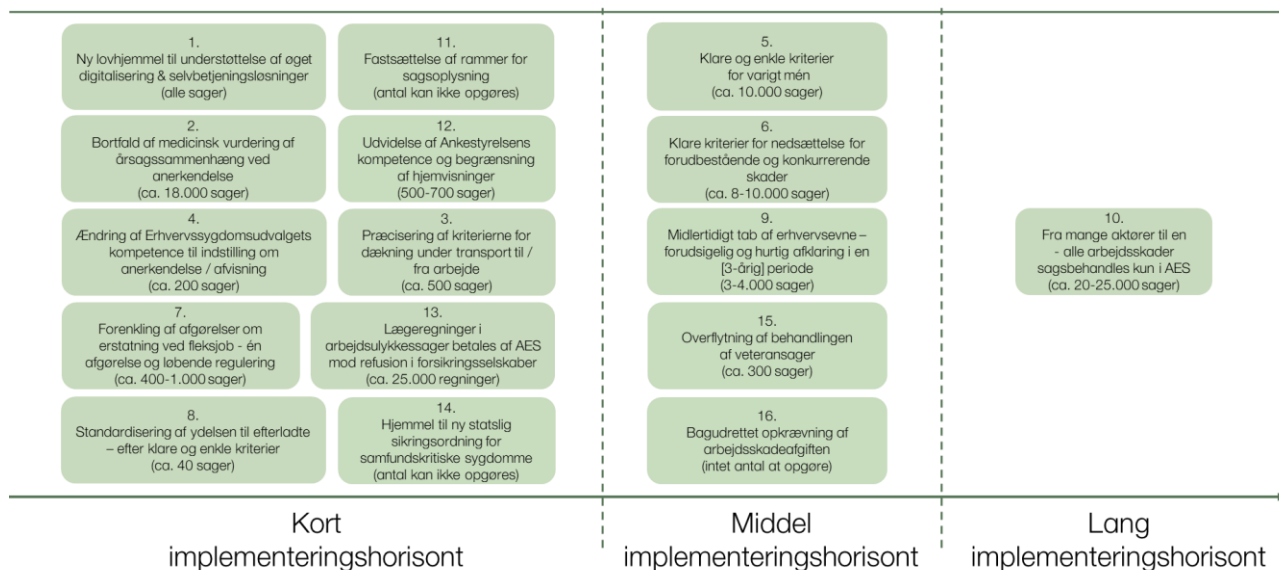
1.
Ny lovhjemmel til understøttelse af øget digitalisering & selvbetjeningsløsninger
(alle sager)

11.
Fastsættelse af rammer for sagsoplysning
(antal kan ikke opgøres)

2.
Bortfald af medicinsk vurdering af årsagssammenhæng ved anerkendelse
(ca. 18.000 sager)

12.
Udvidelse af Ankestyrelsens kompetence og begrænsning af hjemvisninger
(500-700 sager)

4.
Ændring af Erhvervssygdomsudvalgets kompetence til indstilling om anerkendelse / afvisning
(ca. 200 sager)

3.
Præcisering af kriterierne for dækning under transport til / fra arbejde
(ca. 500 sager)

7.
Forenkling af afgørelser om erstatning ved fleksjob - én afgørelse og løbende regulering
(ca. 400-1.000 sager)

13.
Lægeregninger i arbejdsulykkessager betales af AES mod refusion i forsikringsselskaber
(ca. 25.000 regninger)

8.
Standardisering af ydelsen til efterladte – efter klare og enkle kriterier
(ca. 40 sager)

14.
Hjemmel til ny statslig sikringsordning for samfundskritiske sygdomme
(antal kan ikke opgøres)

5.
Klare og enkle kriterier for varigt mén
(ca. 10.000 sager)

6.
Klare kriterier for nedsættelse for forudbestående og konkurrerende skader
(ca. 8-10.000 sager)

9.
Midlertidigt tab af erhvervsevne – forudsigelig og hurtig afklaring i en [3-årig] periode
(3-4.000 sager)

15.
Overflytning af behandlingen af veteransager
(ca. 300 sager)

16.
Bagudrettet opkrævning af arbejdsskadeafgiften
(intet antal at opgøre)

10.
Fra mange aktører til en - alle arbejdsskader sagsbehandles kun i AES
(ca. 20-25.000 sager)

Kort implementeringshorisont

Middel implementeringshorisont

Lang implementeringshorisont